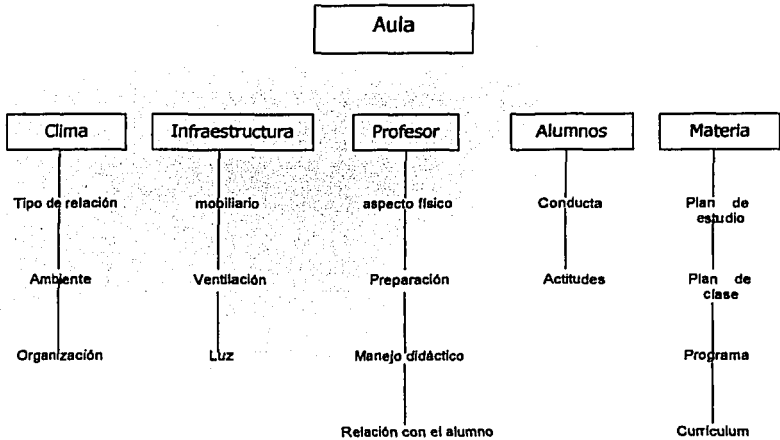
Aula

Clima

Tipo de relación

Ambiente

Organización

Infraestructura

mobiliario

Ventilación

Luz

Profesor

aspecto físico

Preparación

Manejo didáctico

Relación con el alumno

Alumnos

Conducta

Actitudes

Materia

Plan de estudio

Plan de clase

Programa

Currículum